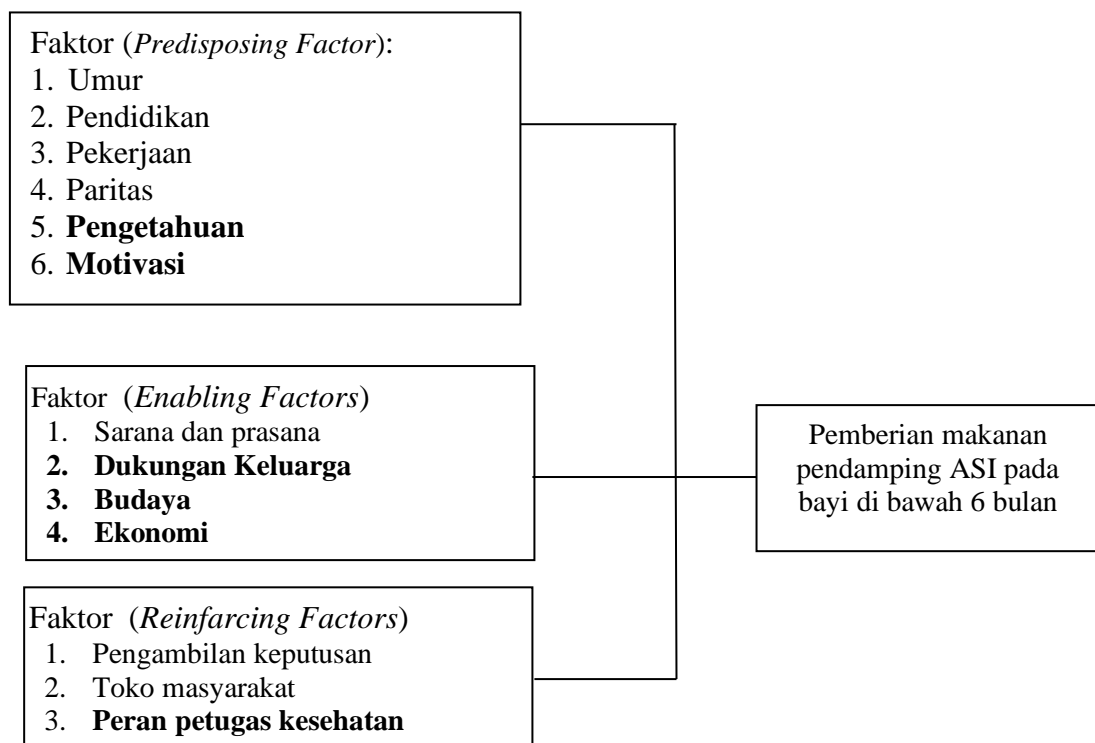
Faktor (*Predisposing Factor*):
1. Umur
2. Pendidikan
3. Pekerjaan
4. Paritas
5. **Pengetahuan**
6. **Motivasi**

Faktor (*Enabling Factors*)
1. Sarana dan prasana
2. **Dukungan Keluarga**
3. **Budaya**
4. **Ekonomi**

Faktor (*Reinfarcing Factors*)
1. Pengambilan keputusan
2. Toko masyarakat
3. **Peran petugas kesehatan**

Pemberian makanan pendamping ASI pada bayi di bawah 6 bulan